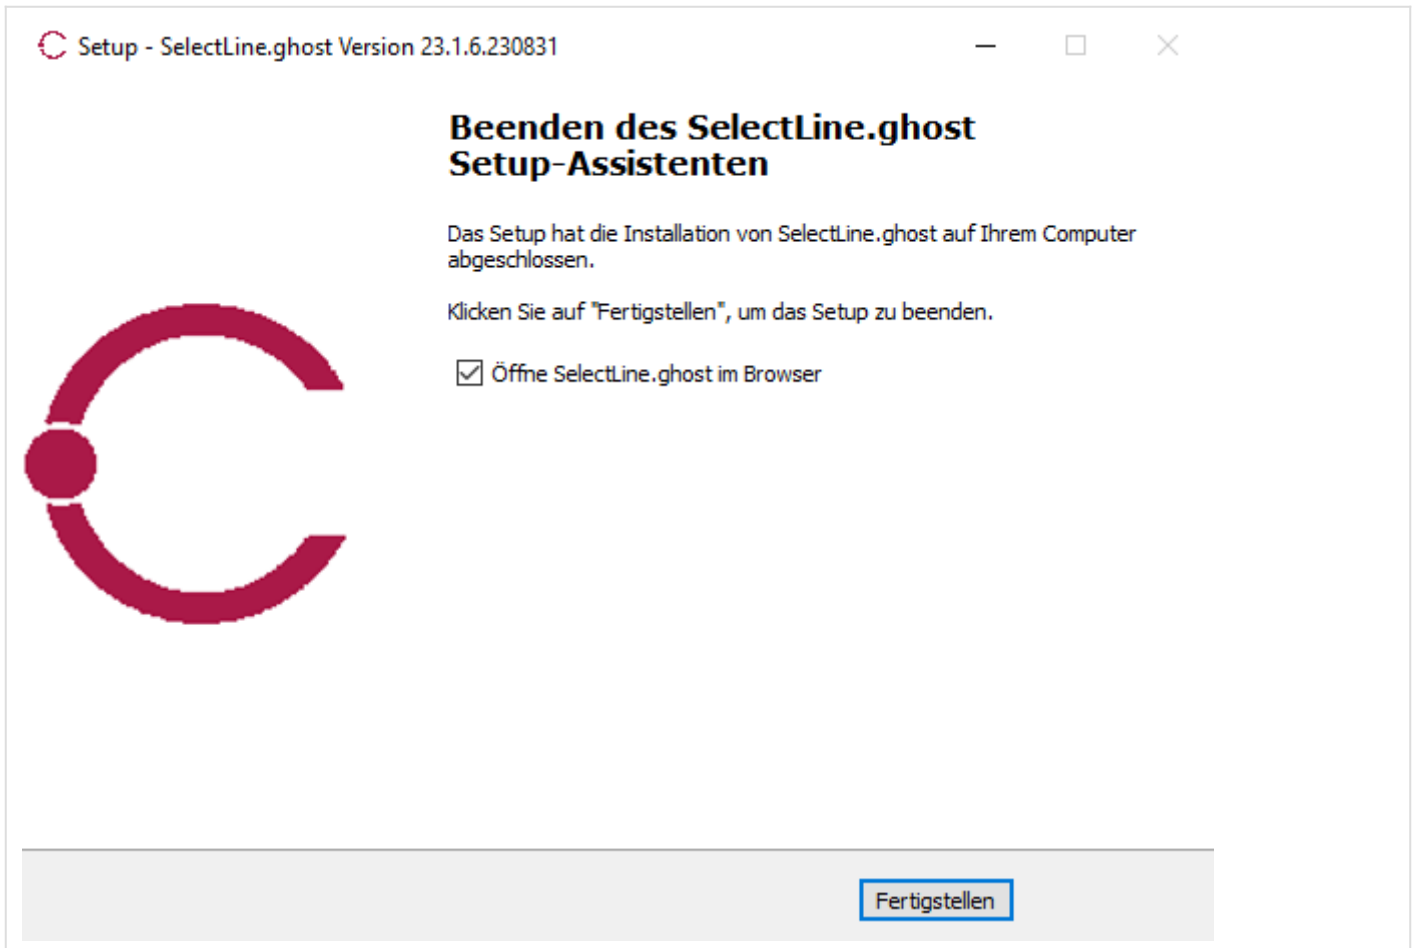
Setup - SelectLine.ghost Version 23.1.6.230831

Beenden des SelectLine.ghost Setup-Assistenten

Das Setup hat die Installation von SelectLine.ghost auf Ihrem Computer abgeschlossen.

Klicken Sie auf "Fertigstellen", um das Setup zu beenden.

Öffne SelectLine.ghost im Browser

Fertigstellen